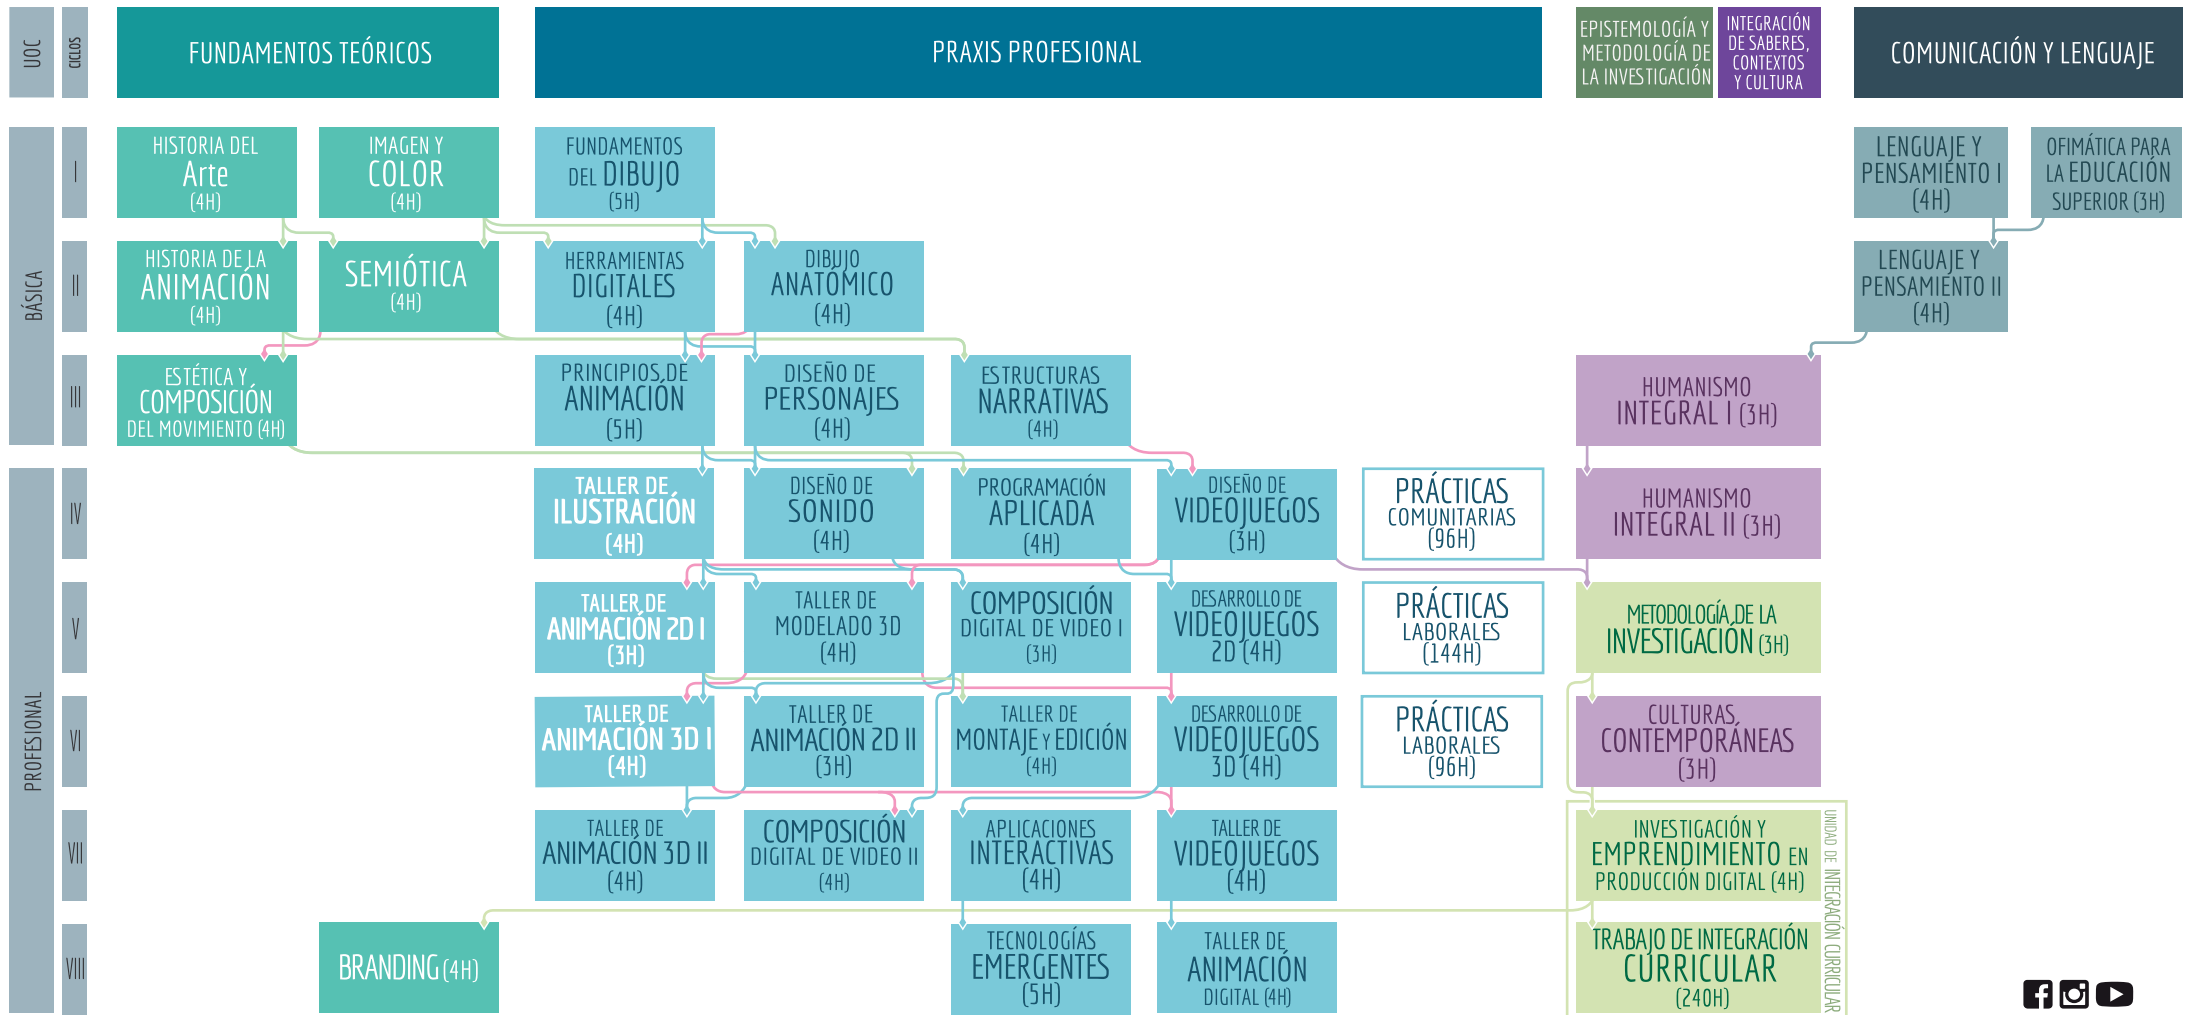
UOC

CICLOS

FUNDAMENTOS TEÓRICOS

PRAXIS PROFESIONAL

EPISTEMOLOGÍA Y METODOLOGÍA DE LA INVESTIGACIÓN

INTEGRACIÓN DE SABERES, CONTEXTOS Y CULTURA

COMUNICACIÓN Y LENGUAJE

BÁSICA

I

II

III

HISTORIA DEL Arte (4H)

IMAGEN Y COLOR (4H)

FUNDAMENTOS DEL DIBUJO (5H)

LENGUAJE Y PENSAMIENTO I (4H)

OFIMÁTICA PARA LA EDUCACIÓN SUPERIOR (3H)

HISTORIA DE LA ANIMACIÓN (4H)

SEMIÓTICA (4H)

HERRAMIENTAS DIGITALES (4H)

DIBUJO ANATÓMICO (4H)

LENGUAJE Y PENSAMIENTO II (4H)

ESTÉTICA Y COMPOSICIÓN DEL MOVIMIENTO (4H)

PRINCIPIOS DE ANIMACIÓN (5H)

DISEÑO DE PERSONAJES (4H)

ESTRUCTURAS NARRATIVAS (4H)

HUMANISMO INTEGRAL I (3H)

PROFESIONAL

IV

V

VI

VII

VIII

TALLER DE ILUSTRACIÓN (4H)

DISEÑO DE SONIDO (4H)

PROGRAMACIÓN APLICADA (4H)

DISEÑO DE VIDEOJUEGOS (3H)

PRÁCTICAS COMUNITARIAS (96H)

HUMANISMO INTEGRAL II (3H)

TALLER DE ANIMACIÓN 2D I (3H)

TALLER DE MODELADO 3D (4H)

COMPOSICIÓN DIGITAL DE VIDEO I (3H)

DESARROLLO DE VIDEOJUEGOS 2D (4H)

PRÁCTICAS LABORALES (144H)

METODOLOGÍA DE LA INVESTIGACIÓN (3H)

TALLER DE ANIMACIÓN 3D I (4H)

TALLER DE ANIMACIÓN 2D II (3H)

TALLER DE MONTAJE Y EDICIÓN (4H)

DESARROLLO DE VIDEOJUEGOS 3D (4H)

PRÁCTICAS LABORALES (96H)

CULTURAS CONTEMPORÁNEAS (3H)

TALLER DE ANIMACIÓN 3D II (4H)

COMPOSICIÓN DIGITAL DE VIDEO II (4H)

APLICACIONES INTERACTIVAS (4H)

TALLER DE VIDEOJUEGOS (4H)

INVESTIGACIÓN Y EMPRENDIMIENTO EN PRODUCCIÓN DIGITAL (4H)

UNIDAD DE INTEGRACIÓN CURRICULAR

BRANDING (4H)

TECNOLOGÍAS EMERGENTES (5H)

TALLER DE ANIMACIÓN DIGITAL (4H)

TRABAJO DE INTEGRACIÓN CURRICULAR (240H)